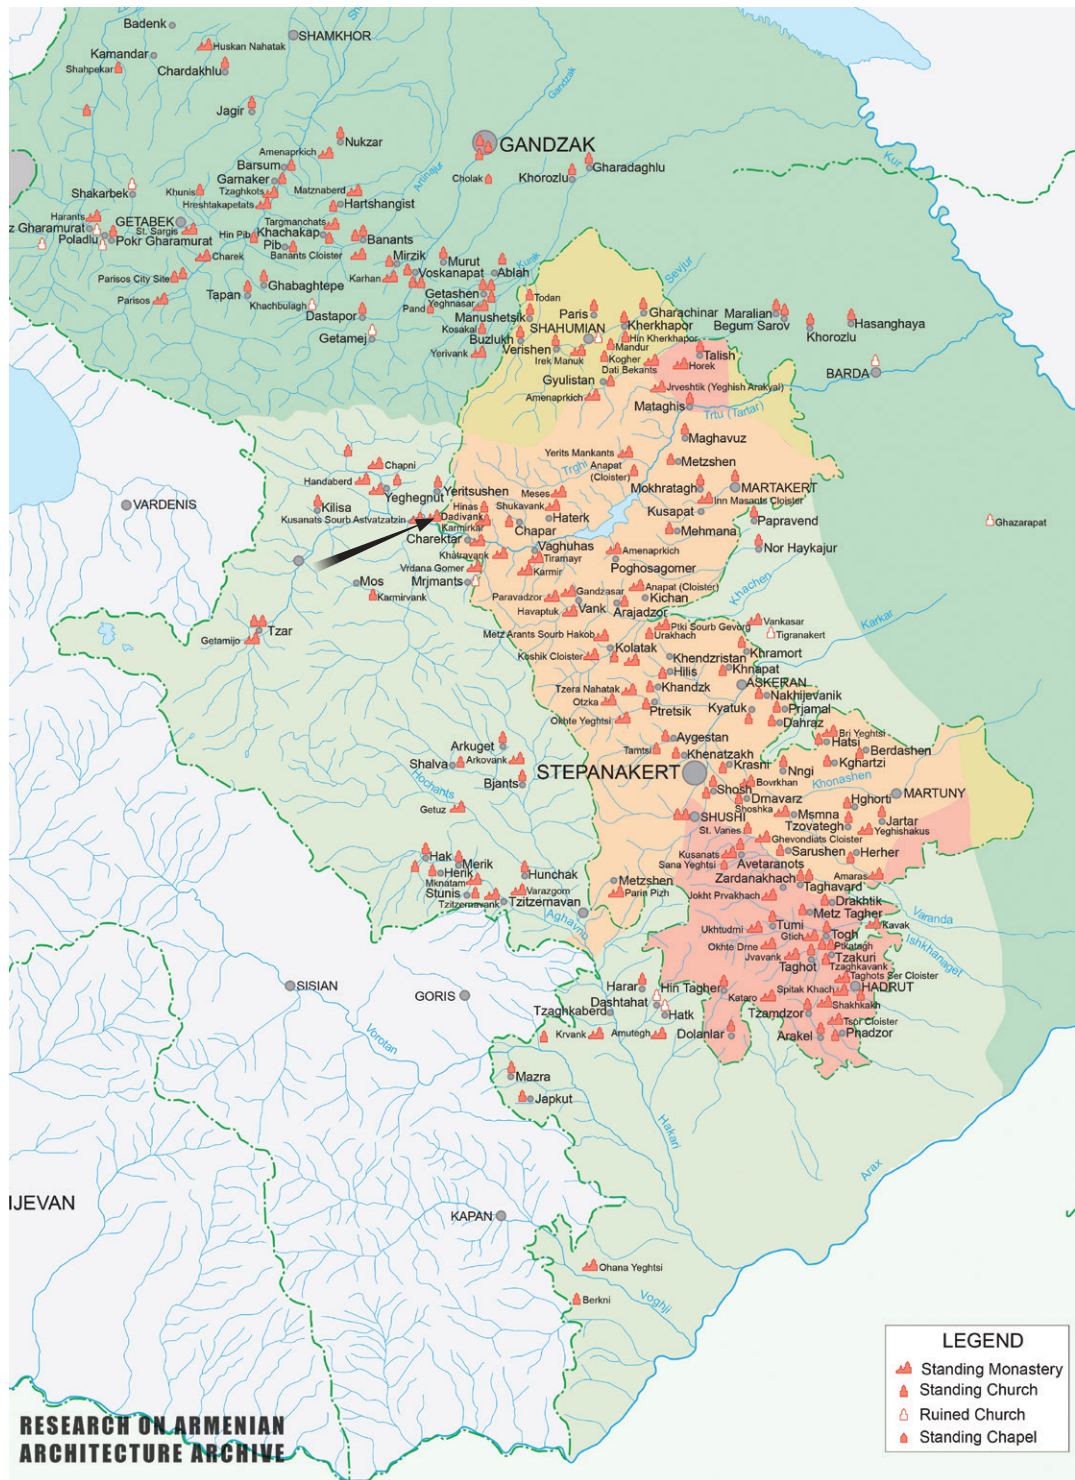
Badenk
SHAMKHOR
Huskan Nahatak
Kamandar
Shahpekar
Chardakhlu
Jagir
Nukzar
Amenaprkich
GANDZAK
Barsum
Garnaker
Gandzak
Shakarbek
Khunis
Tzaghkots
Matznaberd
Cholak
Khorozlu
Gharadaghlu
Harants
Hreshtakapetats
Hartshangist
Artinajur
Kur
Gharamurat
GETABEK
St. Sargis
Targmanchats
Poladlu
Pokr Gharamurat
Hin Pib
Khachakap
Banants
Pib
Charek
Banants Cloister
Mirzik
Murut
Kusak
Parisos City Site
Karhan
Voskanapat
Ablah
Ghabaghtepe
Sevjur
Tapan
Parisos
Khachbulagh
Getashen
Yeghnasar
Todan
Pand
Dastapor
Manushetsik
Paris
Gharachinar
Maralian
Kosakal
SHAHUMIAN
Kherkhapor
Begum Sarov
Hasanghaya
Getamej
Buzlukh
Hin Kherkhapor
Khorozlu
Verishen
Mandur
Yerivank
Irek Manuk
Talish
Kogher
Horek
Dati Bekants
BARDA
Gyulistan
Amenaprkich
Jrveshtik (Yeghish Arakyal)
Mataghis
Trtu (Tartar)
Maghavuz
Yerits Mankants
Metzshen
Chapni
Trghi
Anapat (Cloister)
Handaberd
MARTAKERT
Mokhratagh
Yeghegnut
Yeritsushen
Meses
Inn Masants Cloister
VARDENIS
Kilisa
Hinas
Shukavank
Kusapat
Papravend
Ghazarapat
Kusanats Sourb Astvatzatzin
Dadivank
Haterk
Karmirkar
Chapar
Mehmana
Charektar
Vaghuhas
Amenaprkich
Nor Haykajur
Khatravank
Tiramayr
Vrdana Gomer
Karmir
Poghosagomer
Mos
Mrjmants
Gandzasar
Anapat (Cloister)
Karmirvank
Paravadzor
Khachen
Havaptuk
Vank
Kichan
Arajadzor
Tzar
Vankasar
Getamijo
Ptki Sourb Gevorg
Metz Arants Sourb Hakob
Urakhach
Tigranakert
Karkar
Kolatak
Koshik Cloister
Khendzristan
Khramort
Hilis
Khnapat
Tzera Nahatak
Khandzk
ASKERAN
Otzka
Nakhijevanik
Ptretsik
Kyatuk
Prjamal
Okhte Yeghtsi
Dahraz
Bri Yeghtsi
Aygestan
Hatsi
Arkuget
Tamtsi
Berdashen
Khenatzakh
Arkovank
Kghartzi
Shalva
Krasni
STEPANAKERT
Nngi
Hochants
Bovrkhan
Khonashen
Bjants
MARTUNY
Shosh
Hghorti
Dmavarz
Getuz
Shoshka
Msmna
SHUSHI
Jartar
St. Vanes
Tzovategh
Yeghishakus
Ghevondiats Cloister
Hak
Sarushen
Herher
Merik
Kusanats
Herik
Sana Yeghtsi
Avetaranots
Hunchak
Amaras
Mknatam
Zardanakhach
Varazgom
Metzshen
Taghavard
Stunis
Tzitzernavank
Tzitzernavan
Parin Pizh
Jokht Prvakhach
Drakhtik
Aghavno
Metz Tagher
Varanda
Ukhtudmi
Tumi
Kavak
Glich
Togh
Okhte Drne
Pirtagh
Jvavank
Tzakuri
Taghot
Tzaghkavank
SISIAN
Ishkhanaget
Taghots Ser Cloister
GORIS
Harar
Hin Tagher
HADRUT
Dashtahat
Spitak Khach
Shakhkakh
Tzaghkaberd
Kataro
Tzamdzor
Hatk
Tsor Cloister
Krvank
Amutegh
Dolanlar
Arakel
Phadzor
Vorotan
Mazra
Japkut
Hakari
Arax
IJEVAN
KAPAN
Ohana Yeghtsi
Berkni
Voghji

LEGEND
Standing Monastery
Standing Church
Ruined Church
Standing Chapel

RESEARCH ON ARMENIAN ARCHITECTURE ARCHIVE